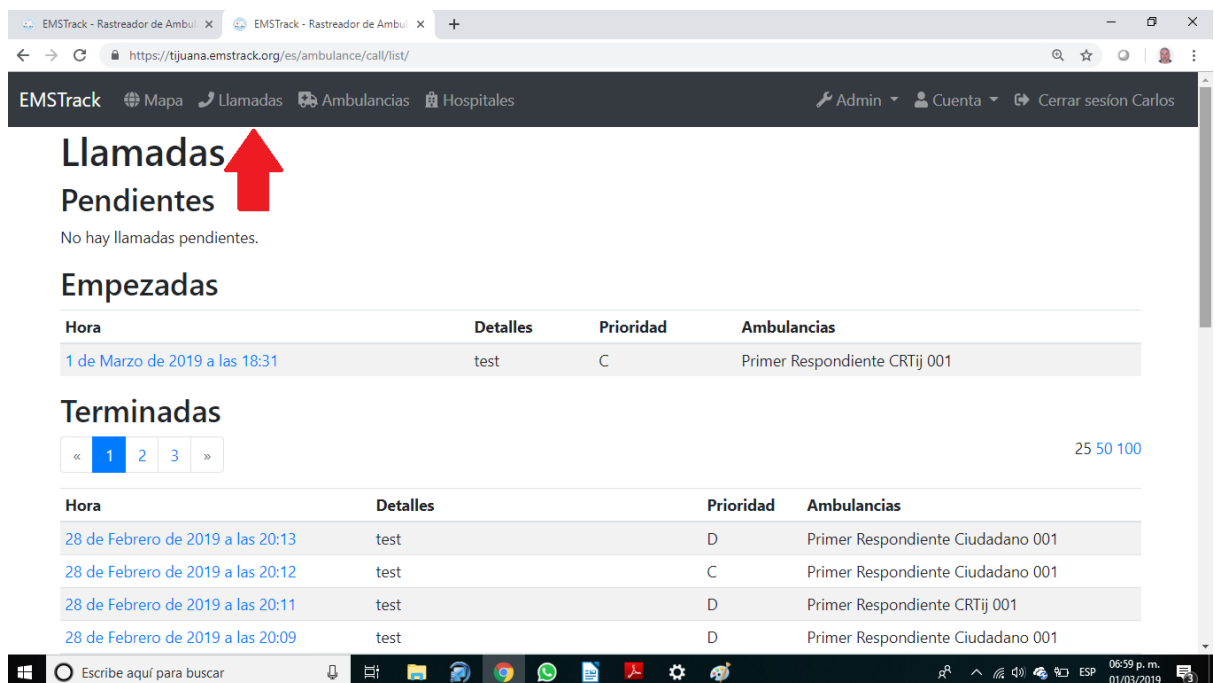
EMSTrack - Rastreador de Ambul ×
EMSTrack - Rastreador de Ambul ×
+

https://tijuana.emstrack.org/es/ambulance/call/list/

EMSTrack Mapa Llamadas Ambulancias Hospitales Admin Cuenta Cerrar sesión Carlos

Llamadas

Pendientes

No hay llamadas pendientes.

Empezadas

| Hora | Detalles | Prioridad | Ambulancias |
|---|---|---|---|
| 1 de Marzo de 2019 a las 18:31 | test | C | Primer Respondiente CRTij 001 |

Terminadas

« 1 2 3 »

25 50 100

| Hora | Detalles | Prioridad | Ambulancias |
|---|---|---|---|
| 28 de Febrero de 2019 a las 20:13 | test | D | Primer Respondiente Ciudadano 001 |
| 28 de Febrero de 2019 a las 20:12 | test | C | Primer Respondiente Ciudadano 001 |
| 28 de Febrero de 2019 a las 20:11 | test | D | Primer Respondiente CRTij 001 |
| 28 de Febrero de 2019 a las 20:09 | test | D | Primer Respondiente Ciudadano 001 |

Escribe aquí para buscar

ESP 06:59 p. m. 01/03/2019